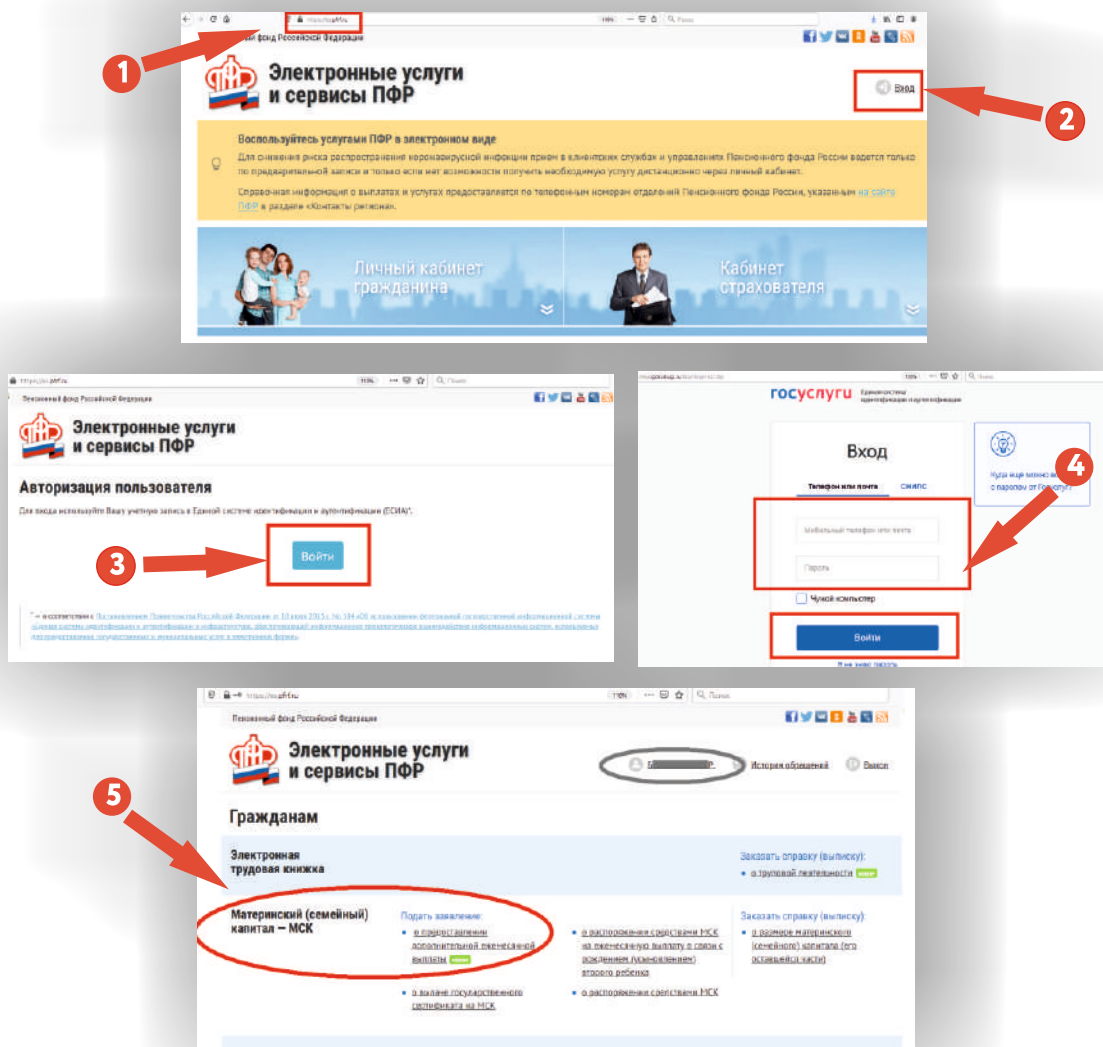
1

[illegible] фонд Российской Федерации

Электронные услуги и сервисы ПФР

Вход

2

Воспользуйтесь услугами ПФР в электронном виде

Для снижения риска распространения коронавирусной инфекции прием в клиентских службах и управлениях Пенсионного фонда России ведется только по предварительной записи и только если нет возможности получить необходимую услугу дистанционно через личный кабинет.

Справочная информация о выплатах и услугах предоставляется по телефонным номерам отделений Пенсионного фонда России, указанным на сайте ПФР в разделе «Контакты региона».

Личный кабинет гражданина

Кабинет страхователя

Пенсионный фонд Российской Федерации

Электронные услуги и сервисы ПФР

Авторизация пользователя

Для входа используйте Вашу учетную запись в Единой системе идентификации и аутентификации (ЕСИА)*.

3

Войти

* — в соответствии с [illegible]

госуслуги Единая система идентификации и аутентификации

Вход

Телефон или почта СНИЛС

Мобильный телефон или почта

Пароль

Чужой компьютер

Войти

Я не знаю пароль

4

Куда ещё можно войти с паролем от Госуслуг?

Пенсионный фонд Российской Федерации

Электронные услуги и сервисы ПФР

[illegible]

История обращений

Выход

5

Гражданам

Электронная трудовая книжка

Заказать справку (выписку):

о трудовой деятельности

Материнский (семейный) капитал — МСК

Подать заявление:

о предоставлении дополнительной ежемесячной выплаты

о распоряжении средствами МСК на ежемесячную выплату в связи с рождением (усыновлением) второго ребенка

о выдаче государственного сертификата на МСК

о распоряжении средствами МСК

Заказать справку (выписку):

о размере материнского (семейного) капитала (его оставшейся части)